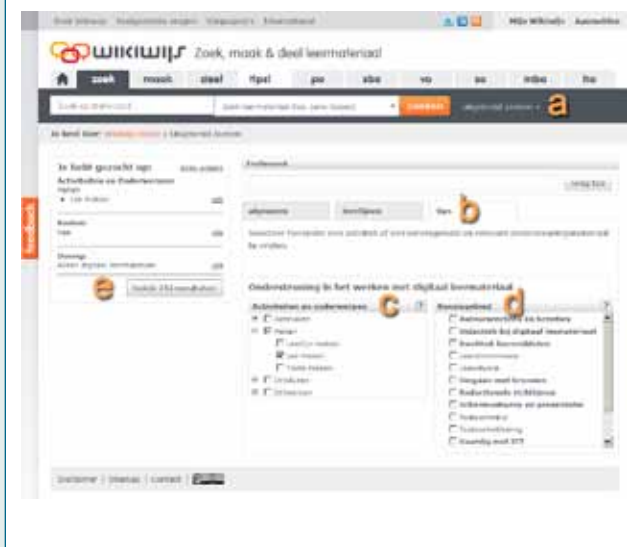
Mijn Wikiwijs Aanmelden

WIKIWIJS Zoek, maak & deel leermateriaal

zoek maak deel tipsl po vo so mbo ho

Zoeken

Uitgebreid zoeken a

Je bent hier: Wikiwijs Zoeken > Uitgebreid Zoeken

feedback

Je hebt gezocht op:

Activiteiten en Onderwerpen

Rekenen

Kennis

Doorgaan

Onderwerp

algemeen b

Ondersteuning in het werken met digitaal leermateriaal

Activiteiten en onderwerpen c

Kennisgebied d

Rekenen

Lezen

e

Zoek 250 resultaten

Disclaimer | Sitemap | Contact